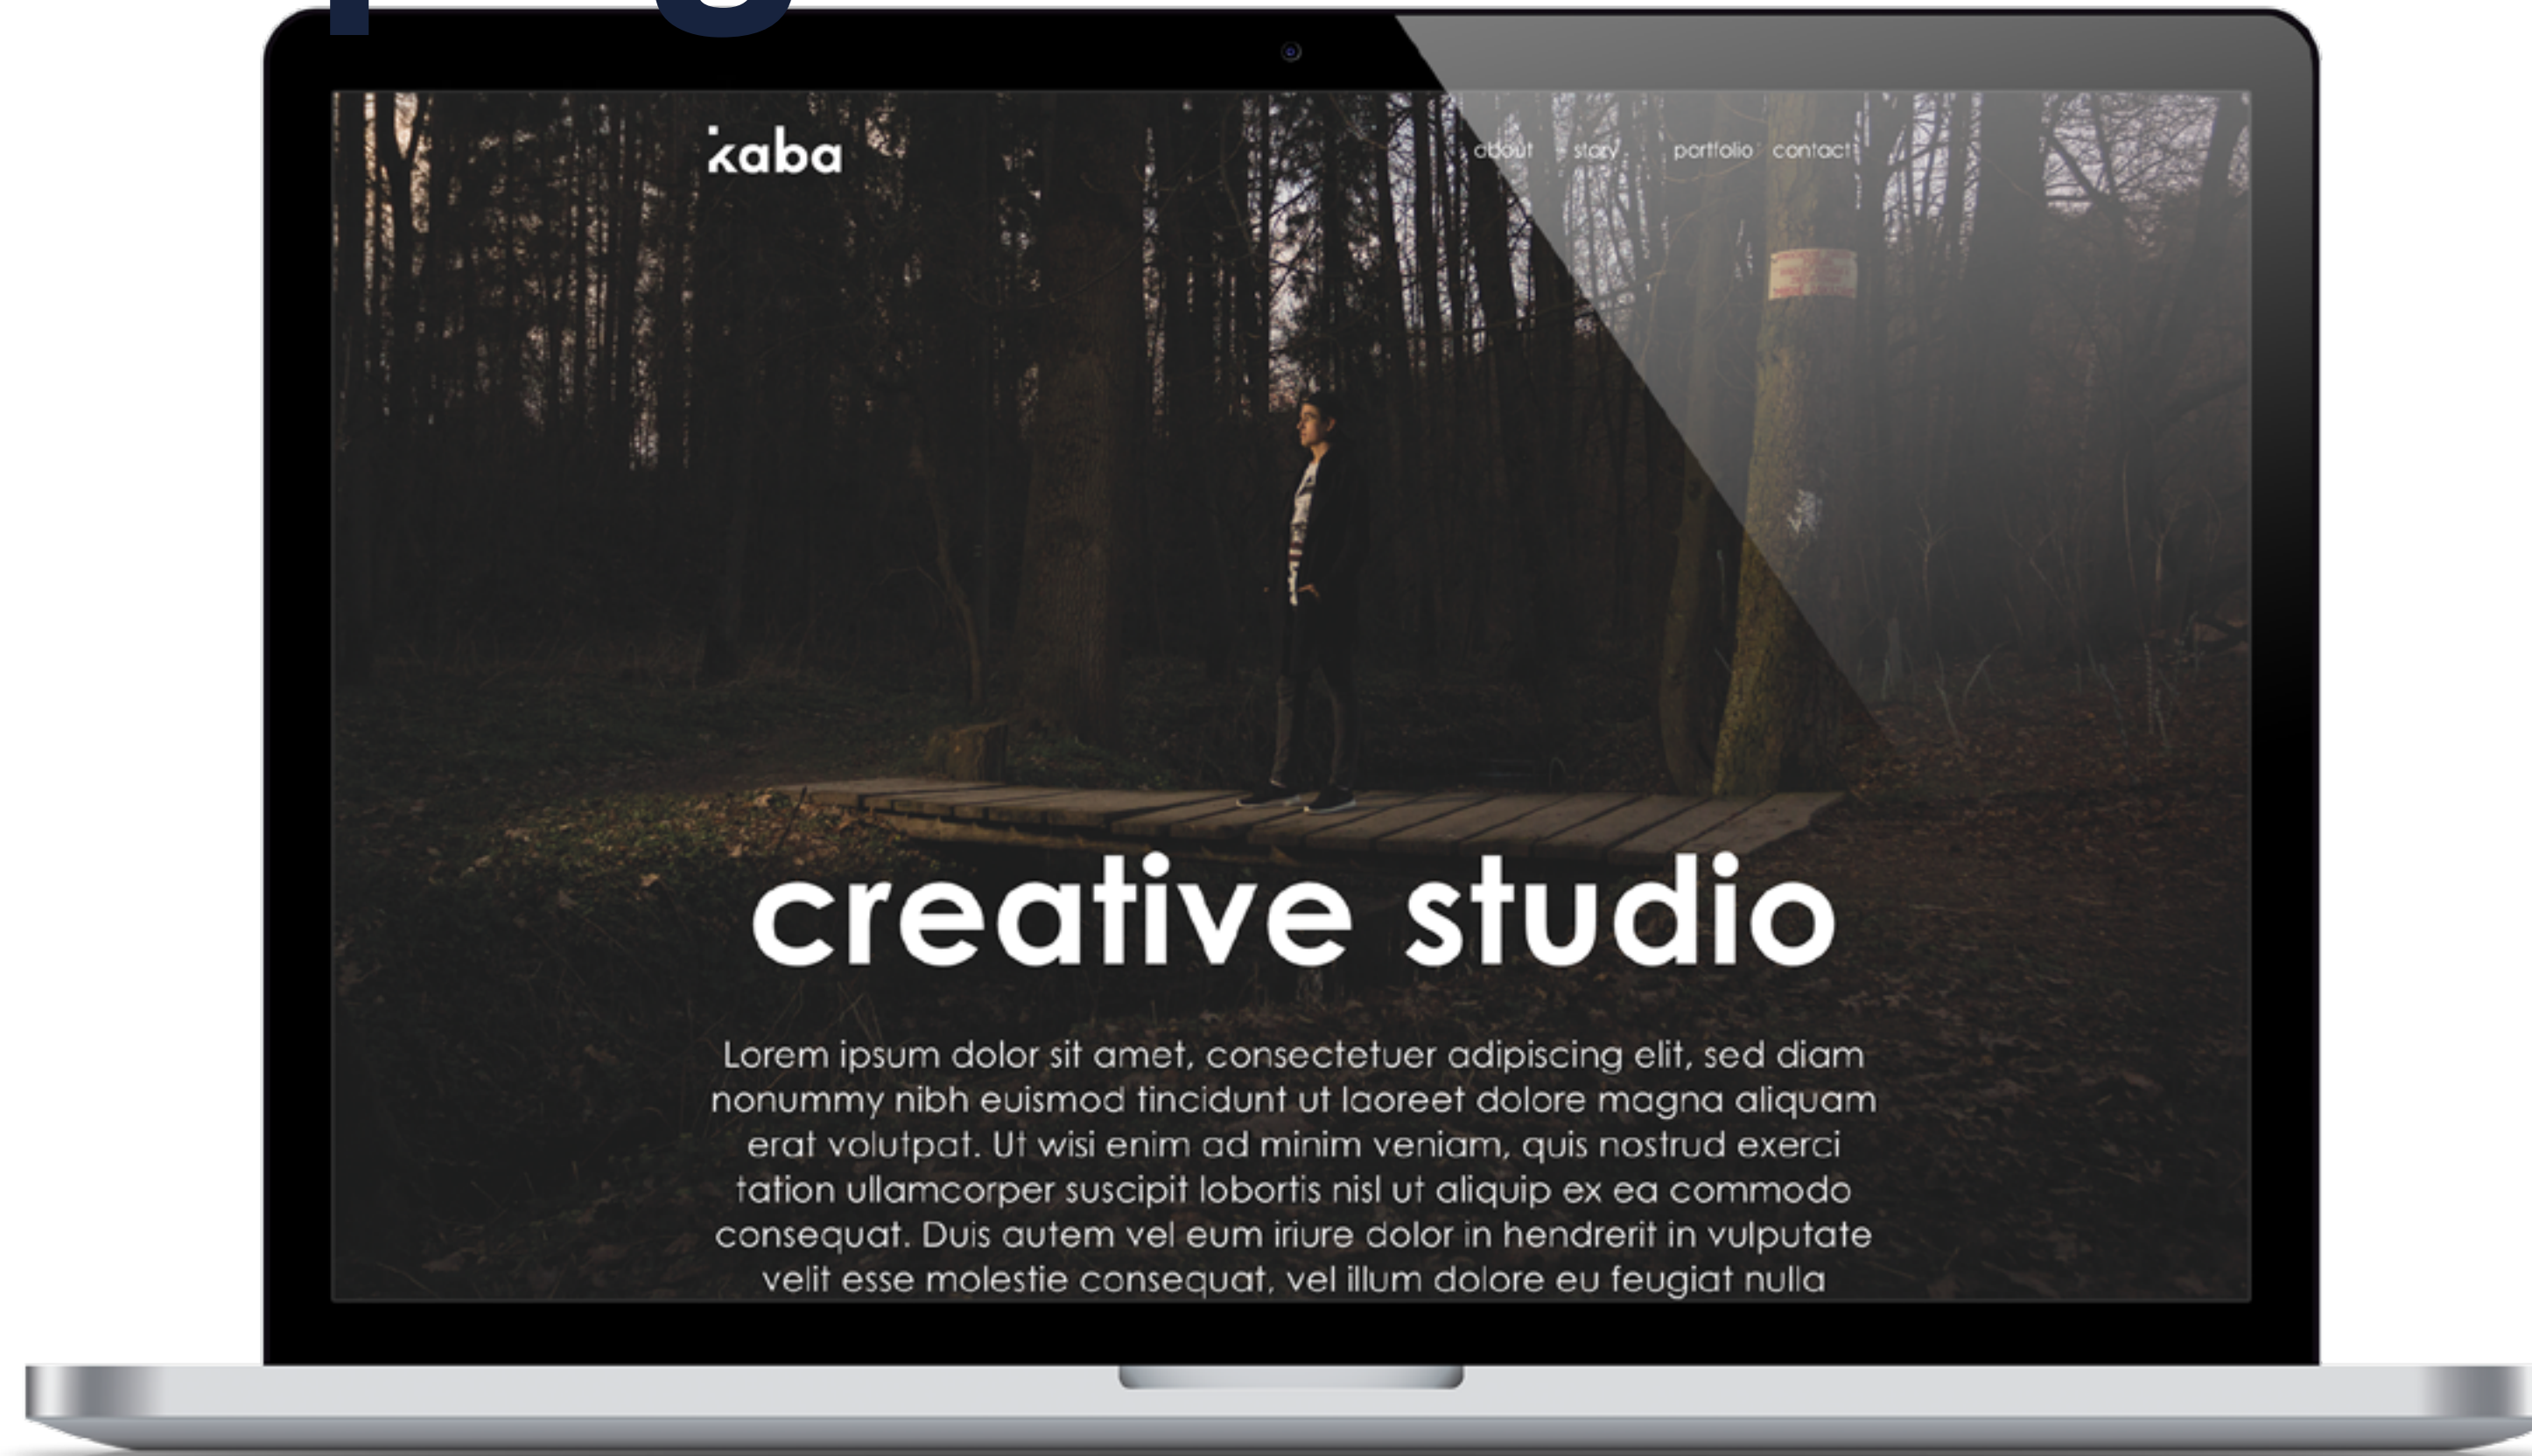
kaba

about story portfolio contact

creative studio

Lorem ipsum dolor sit amet, consectetuer adipiscing elit, sed diam nonummy nibh euismod tincidunt ut laoreet dolore magna aliquam erat volutpat. Ut wisi enim ad minim veniam, quis nostrud exerci tation ullamcorper suscipit lobortis nisl ut aliquip ex ea commodo consequat. Duis autem vel eum iriure dolor in hendrerit in vulputate velit esse molestie consequat, vel illum dolore eu feugiat nulla